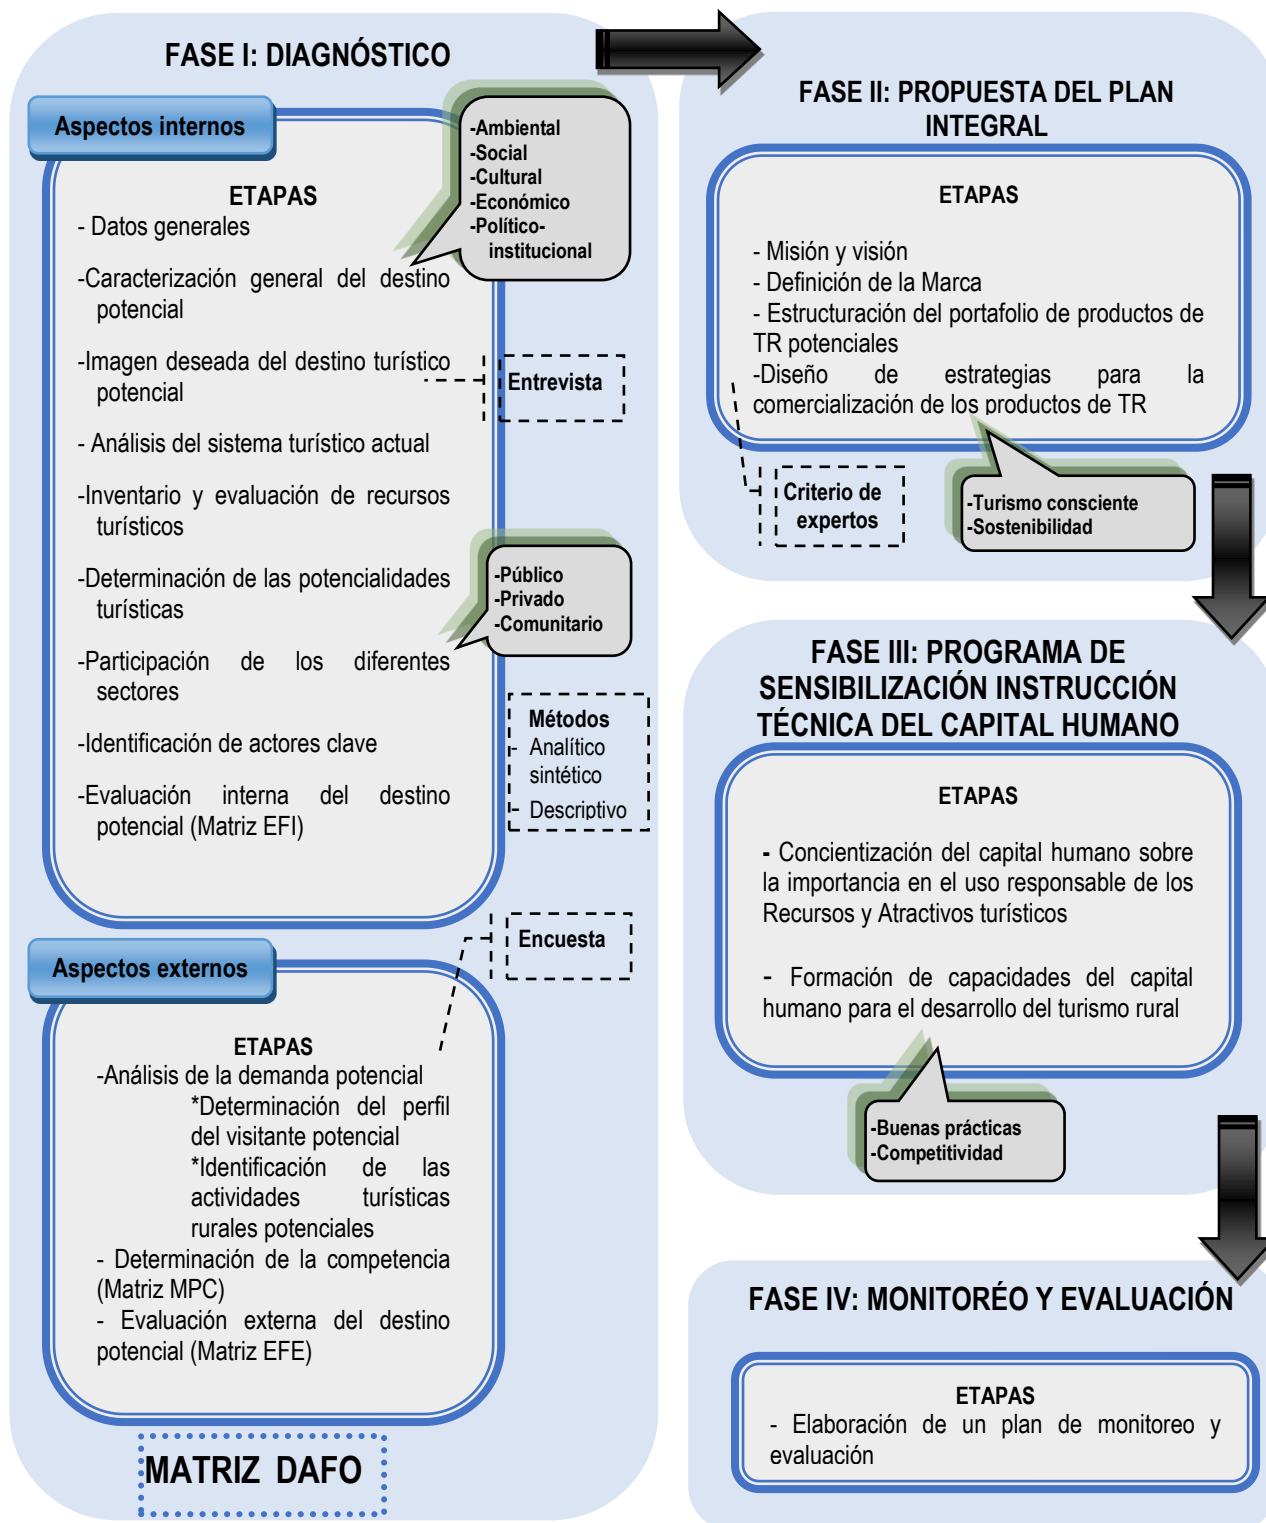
FASE I: DIAGNÓSTICO

Aspectos internos

ETAPAS
- Datos generales
-Caracterización general del destino potencial
-Imagen deseada del destino turístico potencial
- Análisis del sistema turístico actual
-Inventario y evaluación de recursos turísticos
-Determinación de las potencialidades turísticas
-Participación de los diferentes sectores
-Identificación de actores clave
-Evaluación interna del destino potencial (Matriz EFI)

-Ambiental
-Social
-Cultural
-Económico
-Político-institucional

Entrevista

-Público
-Privado
-Comunitario

Métodos
- Analítico sintético
- Descriptivo

Encuesta

Aspectos externos

ETAPAS
-Análisis de la demanda potencial
*Determinación del perfil del visitante potencial
*Identificación de las actividades turísticas rurales potenciales
- Determinación de la competencia (Matriz MPC)
- Evaluación externa del destino potencial (Matriz EFE)

MATRIZ DAFO

FASE II: PROPUESTA DEL PLAN INTEGRAL

ETAPAS
- Misión y visión
- Definición de la Marca
- Estructuración del portafolio de productos de TR potenciales
-Diseño de estrategias para la comercialización de los productos de TR

Criterio de expertos

-Turismo consciente
-Sostenibilidad

FASE III: PROGRAMA DE SENSIBILIZACIÓN INSTRUCCIÓN TÉCNICA DEL CAPITAL HUMANO

ETAPAS
- Concientización del capital humano sobre la importancia en el uso responsable de los Recursos y Atractivos turísticos

- Formación de capacidades del capital humano para el desarrollo del turismo rural

-Buenas prácticas
-Competitividad

FASE IV: MONITORÉO Y EVALUACIÓN

ETAPAS
- Elaboración de un plan de monitoreo y evaluación